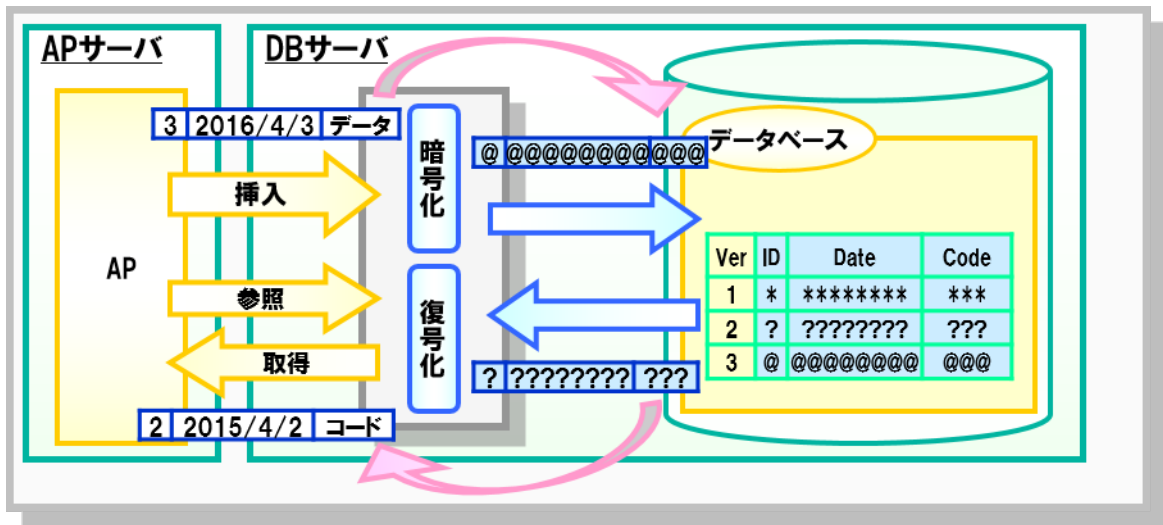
APサーバ

AP

3 | 2016/4/3 | データ

挿入

参照

取得

2 | 2015/4/2 | コード

DBサーバ

暗号化

復号化

@ | @@@@@@@@ | @@@

? | ???????? | ???

データベース

| Ver | ID | Date | Code |
|---|---|---|---|
| 1 | * | ******** | *** |
| 2 | ? | ???????? | ??? |
| 3 | @ | @@@@@@@@ | @@@ |